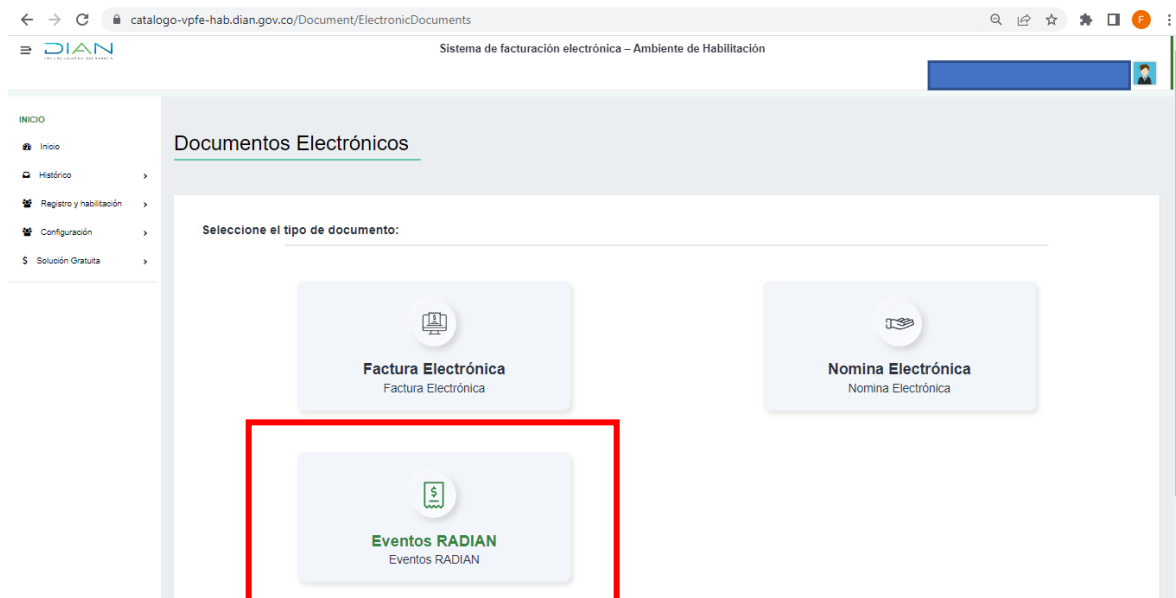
catalogo-vpfe-hab.dian.gov.co/Document/ElectronicDocuments

DIAN

Sistema de facturación electrónica – Ambiente de Habilitación

INICIO
Inicio
Histórico
Registro y habilitación
Configuración
Solución Gratuita

Documentos Electrónicos

Seleccione el tipo de documento:

Factura Electrónica
Factura Electrónica

Nomina Electrónica
Nomina Electrónica

Eventos RADIAN
Eventos RADIAN